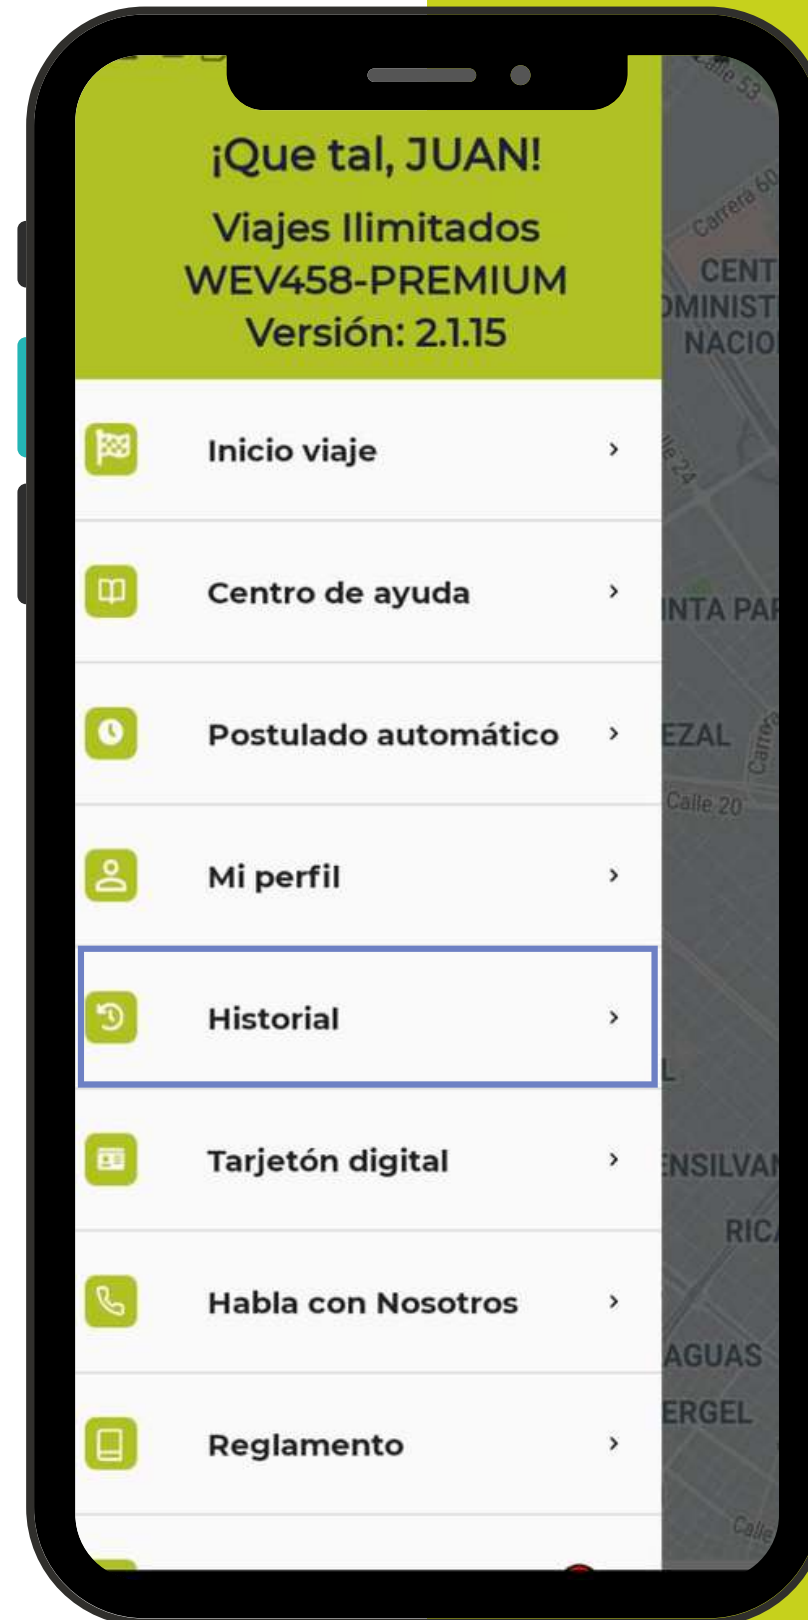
¡Que tal, JUAN!
Viajes Ilimitados
WEV458-PREMIUM
Versión: 2.1.15

Inicio viaje ›

Centro de ayuda ›

Postulado automático ›

Mi perfil ›

Historial ›

Tarjetón digital ›

Habla con Nosotros ›

Reglamento ›

Calle 53
Carrera 60
CENT
MINIST
NACIO
lle 24
INTA PA
EZAL
Carrera
Calle 20
L
NSILVA
RIC
AGUAS
ERGEL
Calle